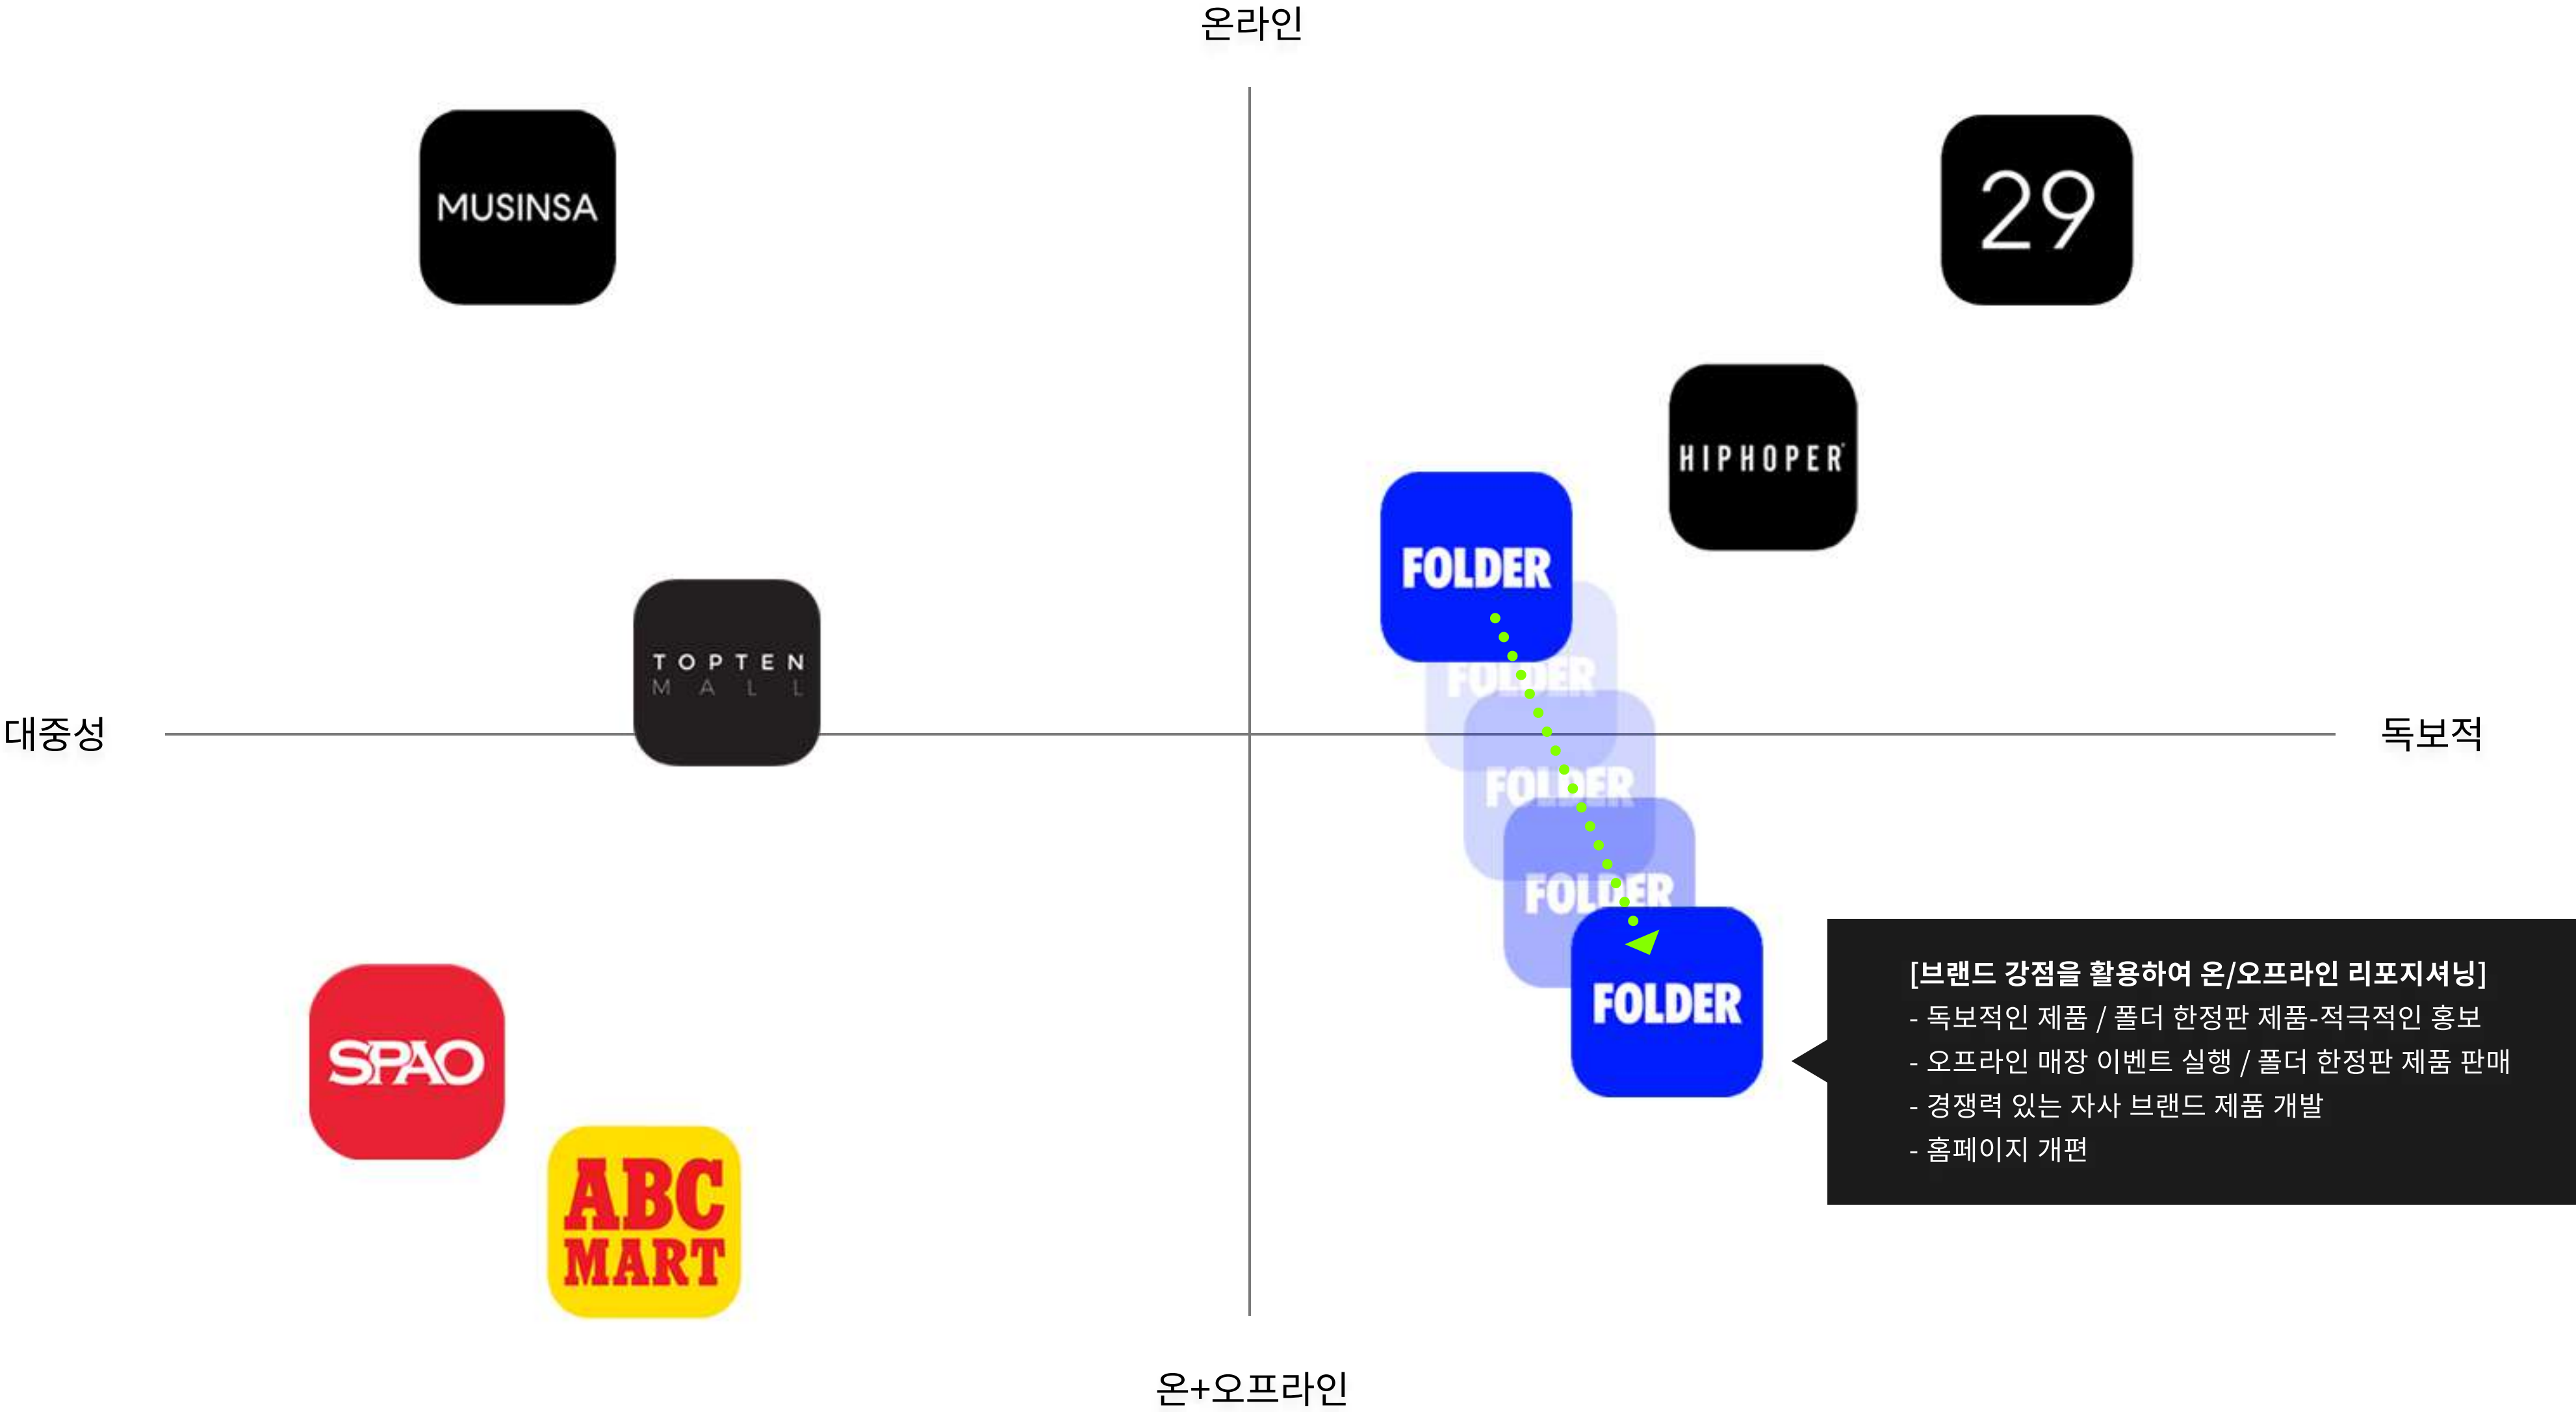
온라인

MUSINSA

29

HIPHOPER

FOLDER

TOPTEN MALL

대중성

독보적

FOLDER

FOLDER

FOLDER

FOLDER

[브랜드 강점을 활용하여 온/오프라인 리포지셔닝]
- 독보적인 제품 / 폴더 한정판 제품-적극적인 홍보
- 오프라인 매장 이벤트 실행 / 폴더 한정판 제품 판매
- 경쟁력 있는 자사 브랜드 제품 개발
- 홈페이지 개편

SPAO

ABC MART

온+오프라인